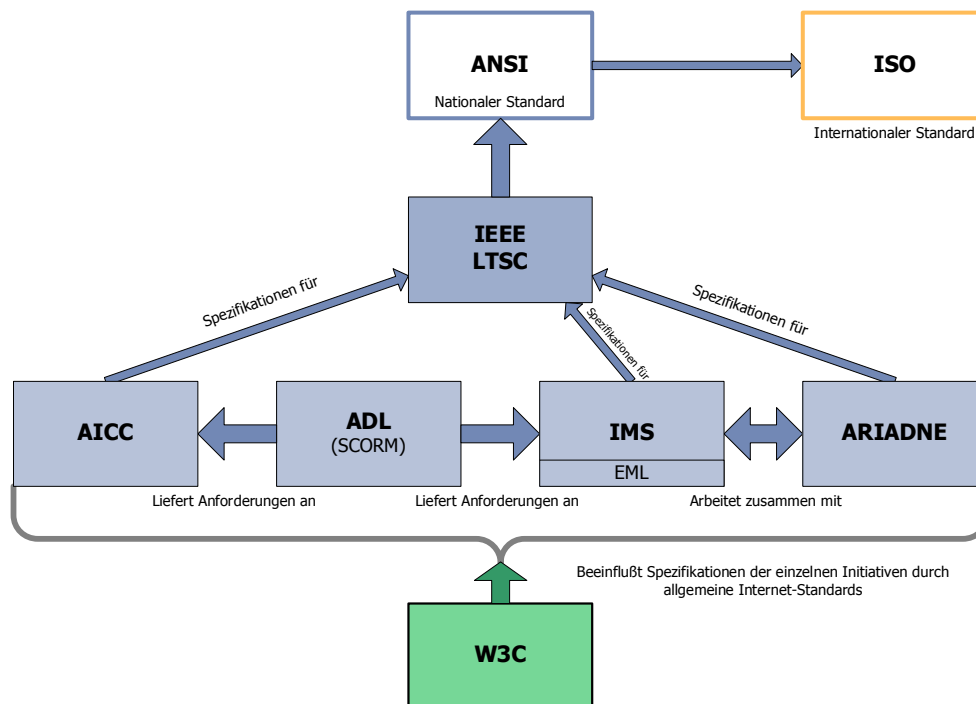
ANSI
Nationaler Standard

ISO
Internationaler Standard

IEEE
LTSC

Spezifikationen für

Spezifikationen für

Spezifikationen für

AICC

ADL
(SCORM)

IMS
EML

ARIADNE

Liefert Anforderungen an

Liefert Anforderungen an

Arbeitet zusammen mit

Beeinflußt Spezifikationen der einzelnen Initiativen durch allgemeine Internet-Standards

W3C